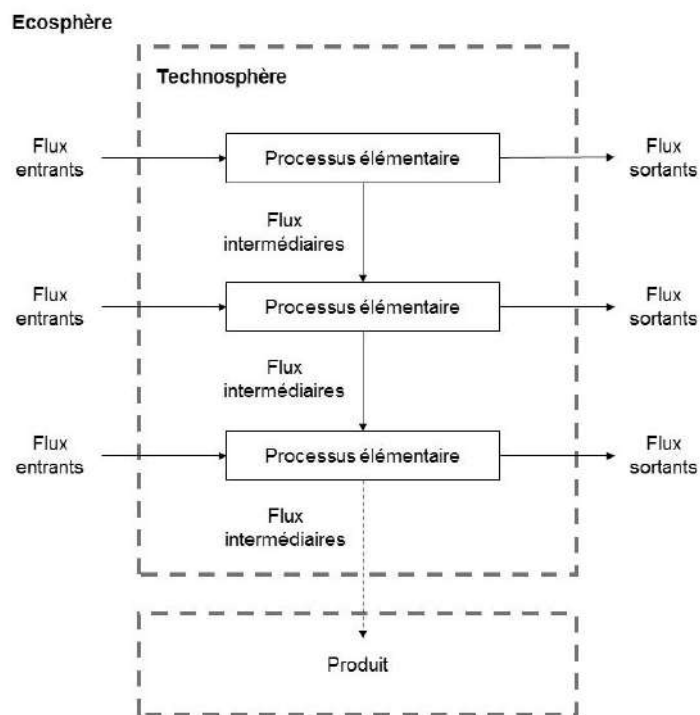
Ecosphère

Technosphère

Flux entrants

Processus élémentaire

Flux sortants

Flux intermédiaires

Flux entrants

Processus élémentaire

Flux sortants

Flux intermédiaires

Flux entrants

Processus élémentaire

Flux sortants

Flux intermédiaires

Produit